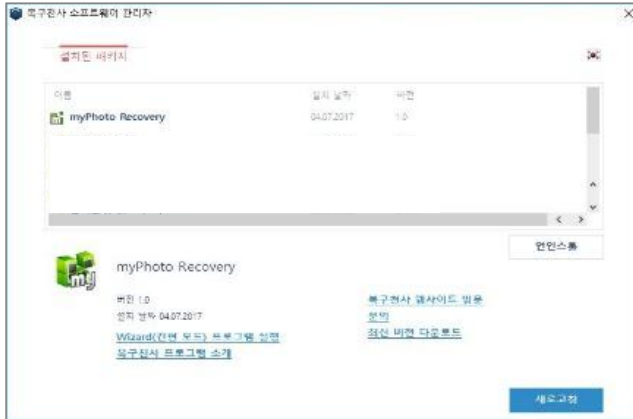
복구전사 소프트웨어 관리자

설치된 패키지

이름 설치 날짜 버전

myPhoto Recovery 04.07.2017 1.0

언인스톨

myPhoto Recovery

버전 1.0
설치 날짜 04.07.2017

Wizard(간편 모드) 프로그램 실행
복구전사 프로그램 소개

복구전사 웹사이트 방문
정책
최신 버전 다운로드

새로고침